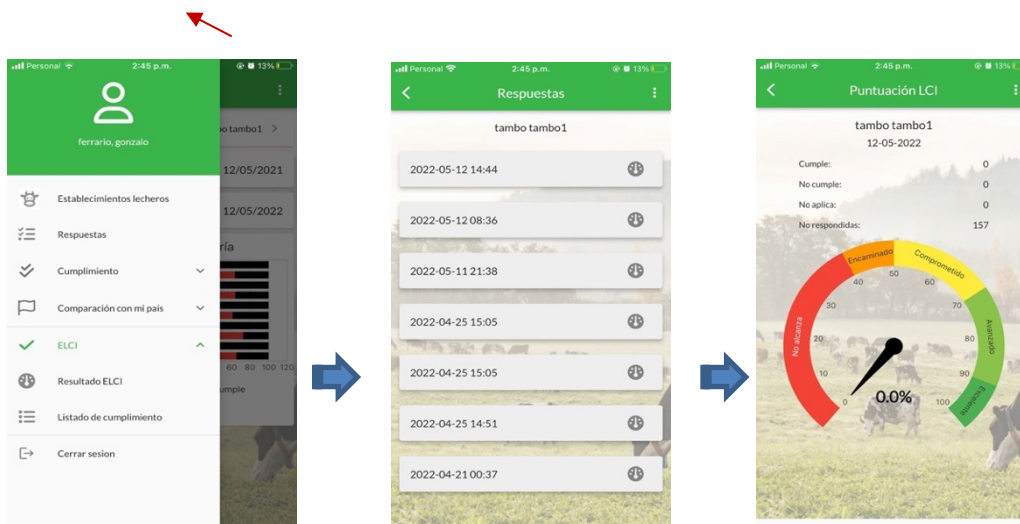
Personal 2:45 p.m. 13%

ferrario, gonzalo

Establecimientos lecheros

Respuestas

Cumplimiento

Comparación con mi país

ELCI

Resultado ELCI

Listado de cumplimiento

Cerrar sesion

bo tambo1 >

12/05/2021

12/05/2022

ría

100 120

umple

Personal 2:45 p.m. 13%

Respuestas

tambo tambo1

2022-05-12 14:44

2022-05-12 08:36

2022-05-11 21:38

2022-04-25 15:05

2022-04-25 15:05

2022-04-25 14:51

2022-04-21 00:37

Personal 2:45 p.m. 13%

Puntuación LCI

tambo tambo1

12-05-2022

| | |
|---|---|
| Cumple: | 0 |
| No cumple: | 0 |
| No aplica: | 0 |
| No respondidas: | 157 |

No alcanza

Encaminado

Comprometido

Avanzado

Excelente

0 10 20 30 40 50 60 70 80 90 100

0.0%